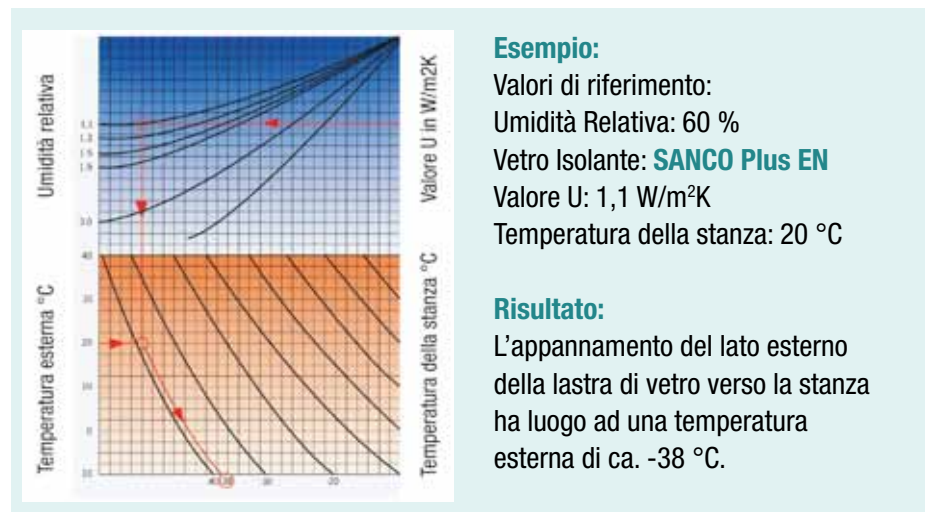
Umidità relativa

Valore U in W/m2K

1,1
1,3
1,5
1,9
3,0

Temperatura esterna °C

Temperatura della stanza °C

40
30
20
10
0
-10

-40
-30
-20

Esempio:
Valori di riferimento:
Umidità Relativa: 60 %
Vetro Isolante: SANCO Plus EN
Valore U: 1,1 W/m$^2$K
Temperatura della stanza: 20 °C

Risultato:
L'appannamento del lato esterno della lastra di vetro verso la stanza ha luogo ad una temperatura esterna di ca. -38 °C.